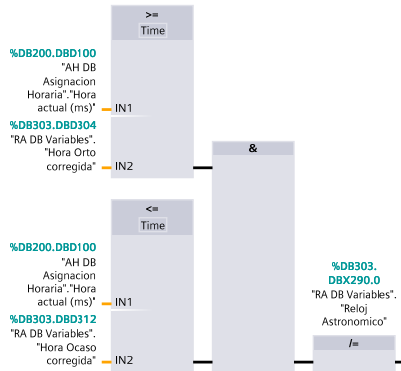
>=
Time

%DB200.DBD100
"AH DB Asignacion Horaria"."Hora actual (ms)"
IN1

%DB303.DBD304
"RA DB Variables". "Hora Orto corregida"
IN2

&

<=
Time

%DB200.DBD100
"AH DB Asignacion Horaria"."Hora actual (ms)"
IN1

%DB303.DBD312
"RA DB Variables". "Hora Ocaso corregida"
IN2

%DB303.
DBX290.0
"RA DB Variables". "Reloj Astronomico"

/=